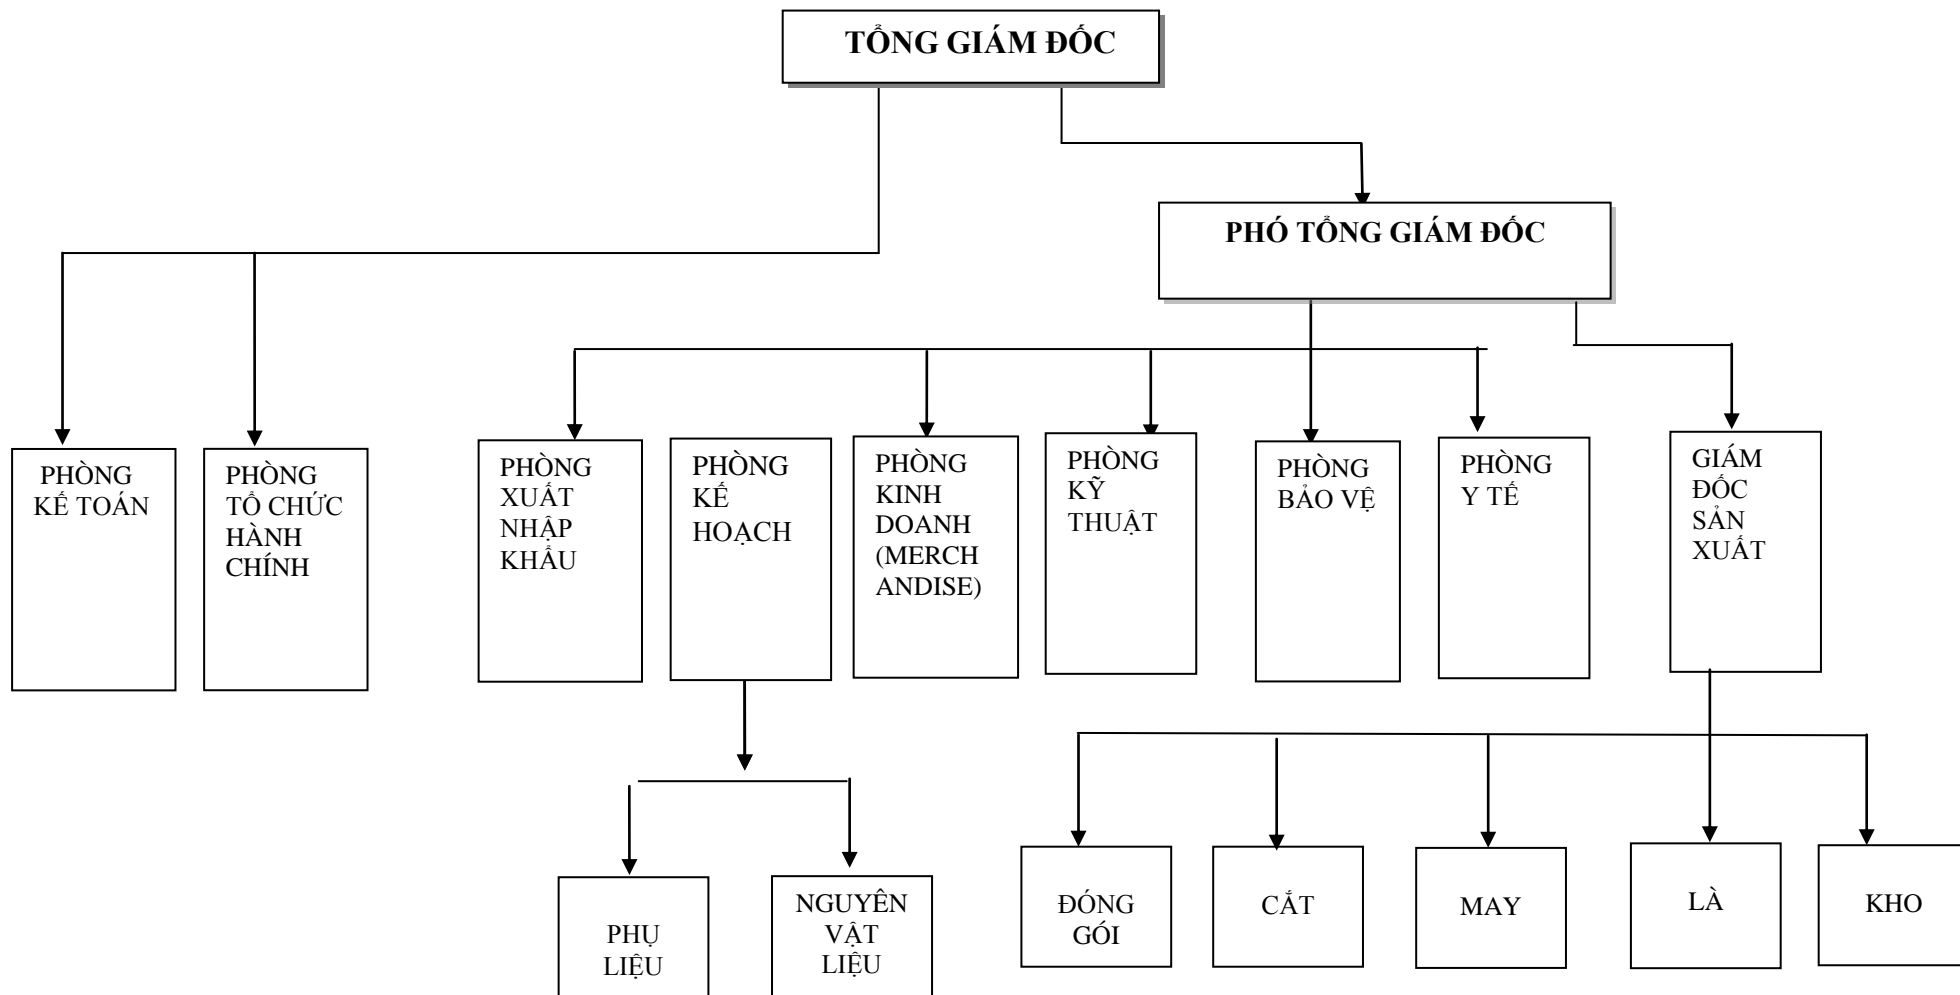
TỔNG GIÁM ĐỐC

PHÓ TỔNG GIÁM ĐỐC

PHÒNG KẾ TOÁN

PHÒNG TỔ CHỨC HÀNH CHÍNH

PHÒNG XUẤT NHẬP KHẨU

PHÒNG KẾ HOẠCH

PHÒNG KINH DOANH (MERCH ANDISE)

PHÒNG KỸ THUẬT

PHÒNG BẢO VỆ

PHÒNG Y TẾ

GIÁM ĐỐC SẢN XUẤT

PHỤ LIỆU

NGUYÊN VẬT LIỆU

ĐÓNG GÓI

CẮT

MAY

LÀ

KHO